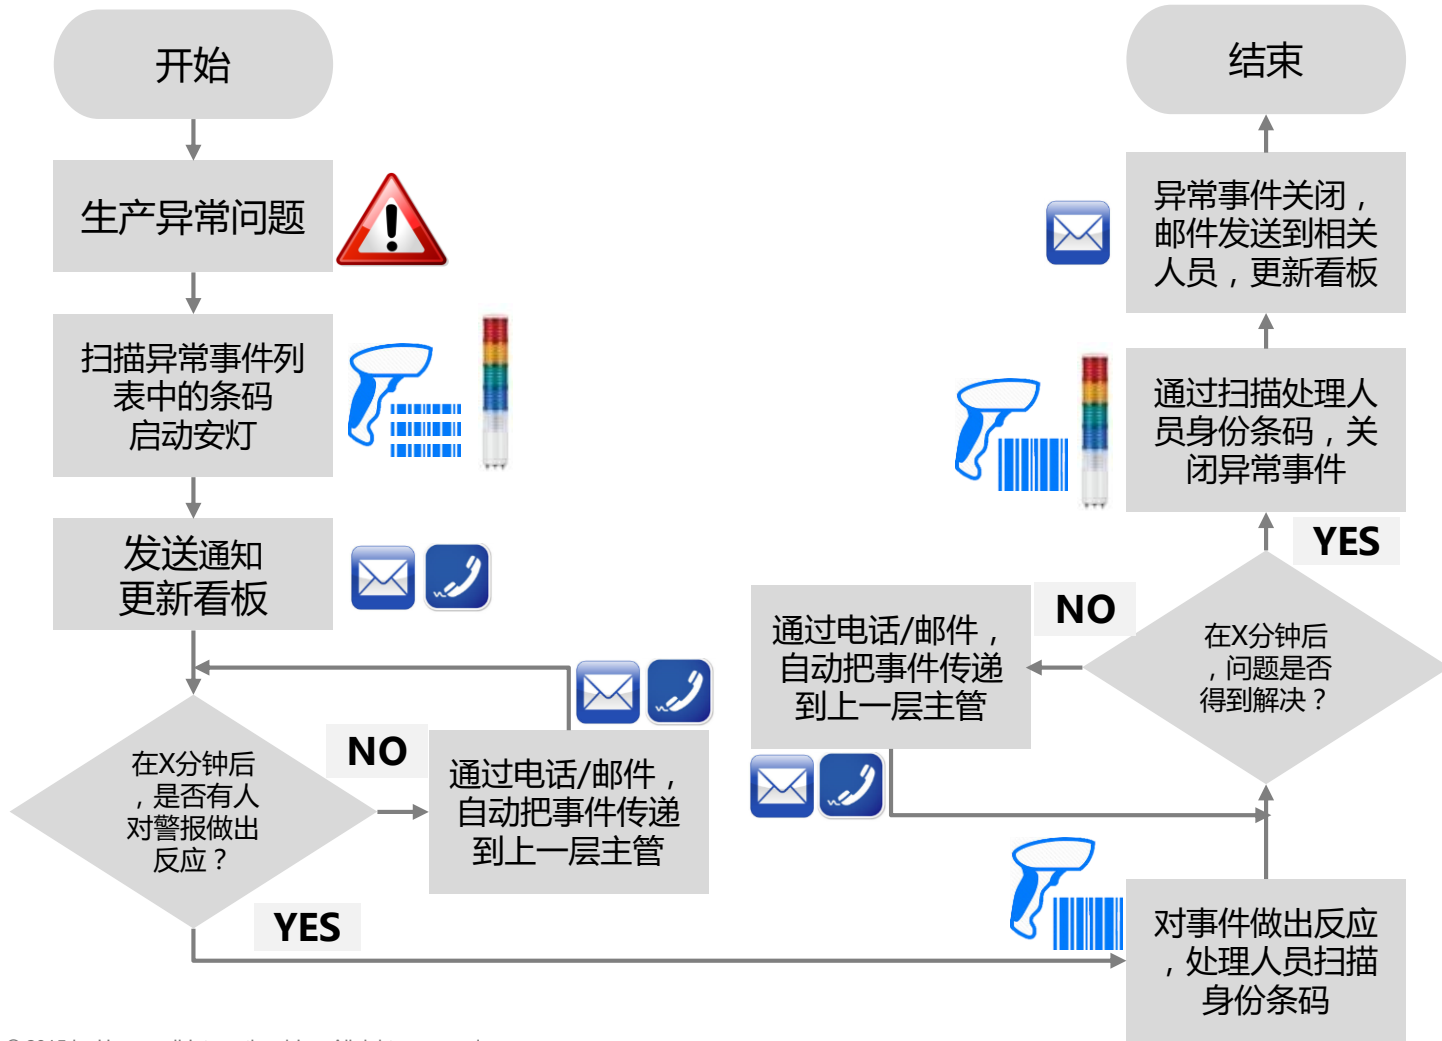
开始

生产异常问题

扫描异常事件列表中的条码启动安灯

发送通知更新看板

在X分钟后，是否有人对警报做出反应？

NO

通过电话/邮件，自动把事件传递到上一层主管

YES

对事件做出反应，处理人员扫描身份条码

在X分钟后，问题是否得到解决？

NO

通过电话/邮件，自动把事件传递到上一层主管

YES

通过扫描处理人员身份条码，关闭异常事件

异常事件关闭，邮件发送到相关人员，更新看板

结束

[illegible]